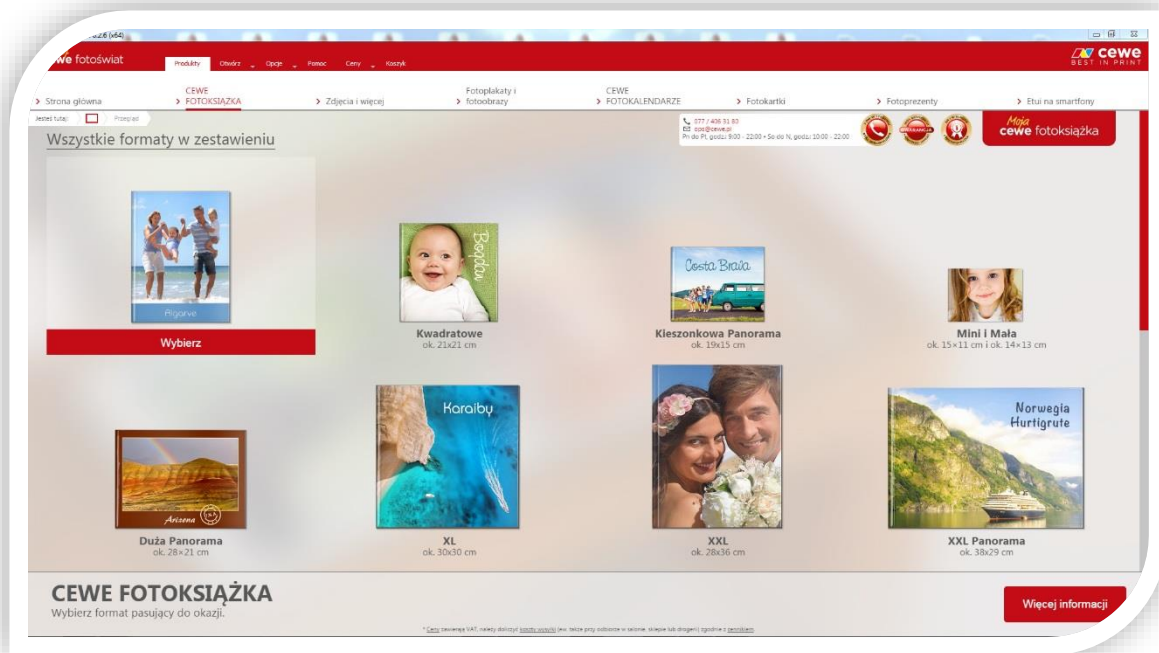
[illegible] (x64)

cewe fotoświat

Produkty Otwórz Opcje Pomoc Ceny Koszyk

cewe BEST IN PRINT

> Strona główna
> CEWE FOTOKSIĄŻKA
> Zdjęcia i więcej
> Fotoplakaty i fotoobrazy
> CEWE FOTOKALENDARZE
> Fotokartki
> Fotoprezenty
> Etui na smartfony

Jesteś tutaj: Przegląd

077 / 406 31 80
zoo@cewe.pl
Pn do Pt, godz. 9:00 - 22:00 • So do N, godz. 10:00 - 22:00

Moja cewe fotoksiążka

Wszystkie formaty w zestawieniu

Algarve

Wybierz

Bobby

Kwadratowe
ok. 21x21 cm

Costa Brava

Kieszonkowa Panorama
ok. 19x15 cm

Mini i Mała
ok. 15×11 cm i ok. 14×13 cm

Arizona

Duża Panorama
ok. 28×21 cm

Karaiby

XL
ok. 30x30 cm

XXL
ok. 28x36 cm

Norwegia Hurtigrute

XXL Panorama
ok. 38x29 cm

CEWE FOTOKSIĄŻKA
Wybierz format pasujący do okazji.

Więcej informacji

* Ceny zawierają VAT, należy doliczyć koszty wysyłki (ew. także przy odbiorze w salonie, sklepie lub drogerii) zgodnie z cennikiem.